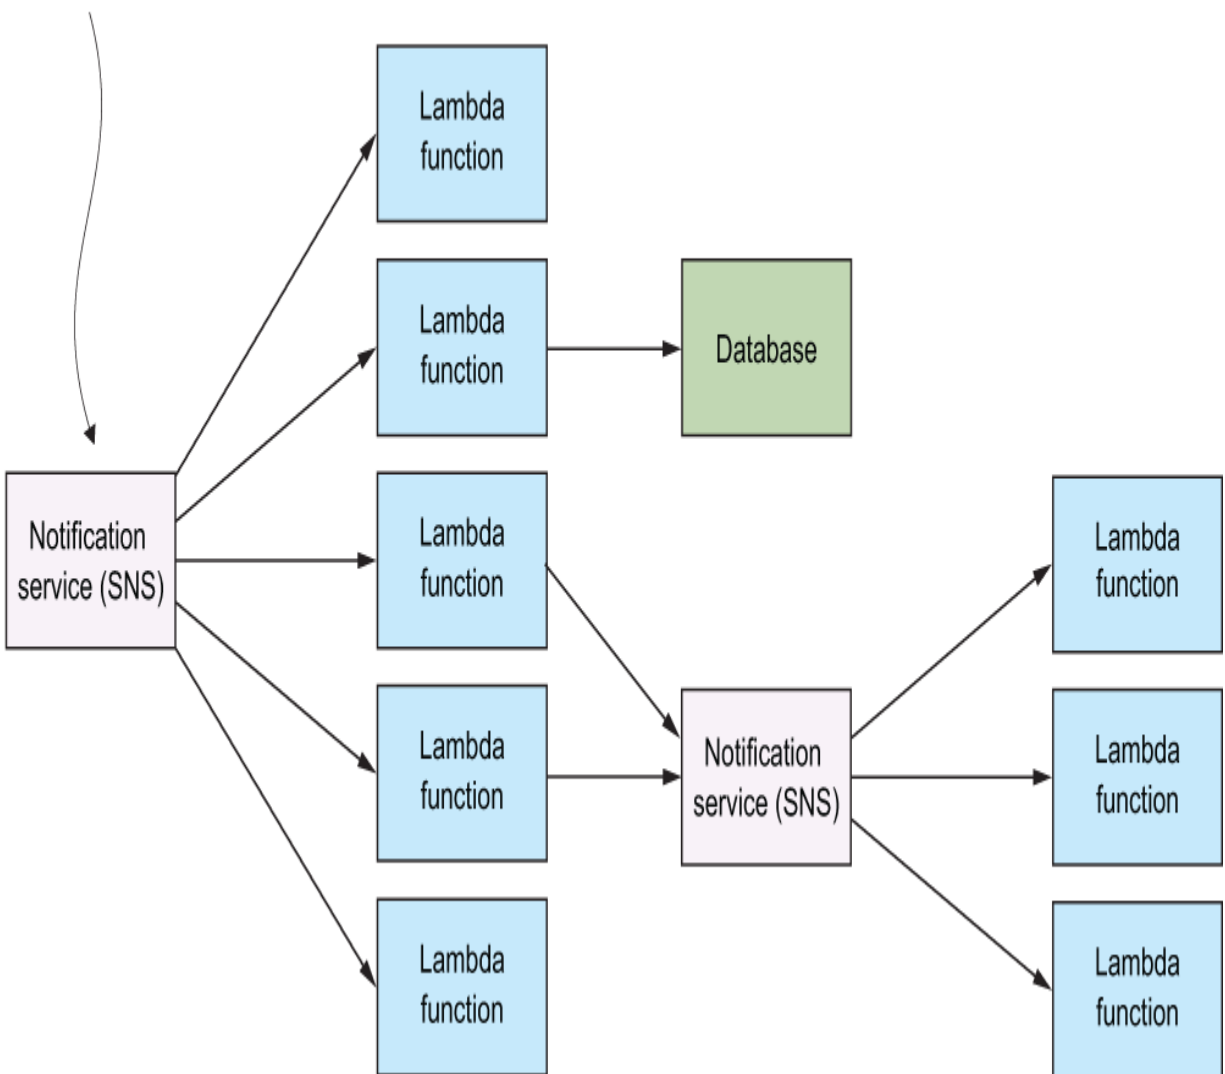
Lambda function

Lambda function

Database

Notification service (SNS)

Lambda function

Lambda function

Lambda function

Notification service (SNS)

Lambda function

Lambda function

Lambda function